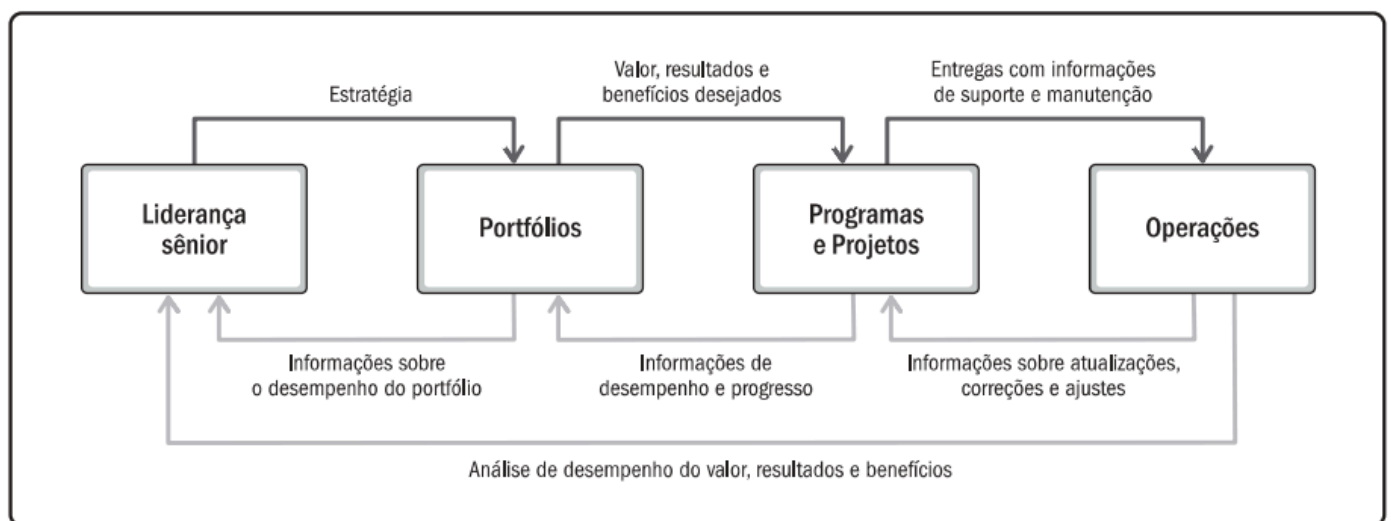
Estratégia

Valor, resultados e benefícios desejados

Entregas com informações de suporte e manutenção

Liderança sênior

Portfólios

Programas e Projetos

Operações

Informações sobre o desempenho do portfólio

Informações de desempenho e progresso

Informações sobre atualizações, correções e ajustes

Análise de desempenho do valor, resultados e benefícios